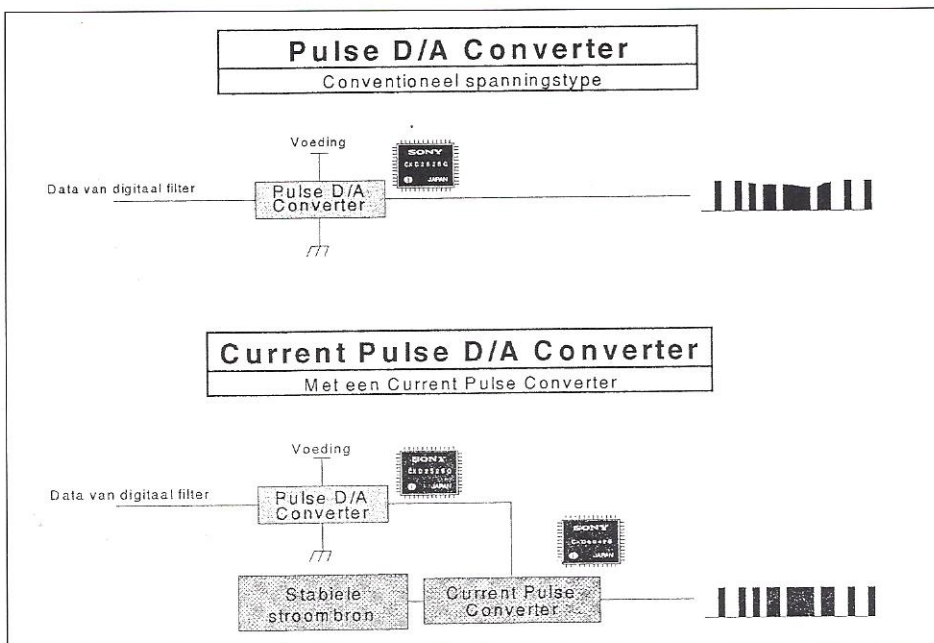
Pulse D/A Converter
Conventioneel spanningstype

Voeding

SONY
CXD2526Q
JAPAN

Data van digitaal filter

Pulse D/A Converter

Current Pulse D/A Converter
Met een Current Pulse Converter

Voeding

SONY
CXD2526Q
JAPAN

Data van digitaal filter

Pulse D/A Converter

SONY
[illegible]
JAPAN

Stabiele stroombron

Current Pulse Converter